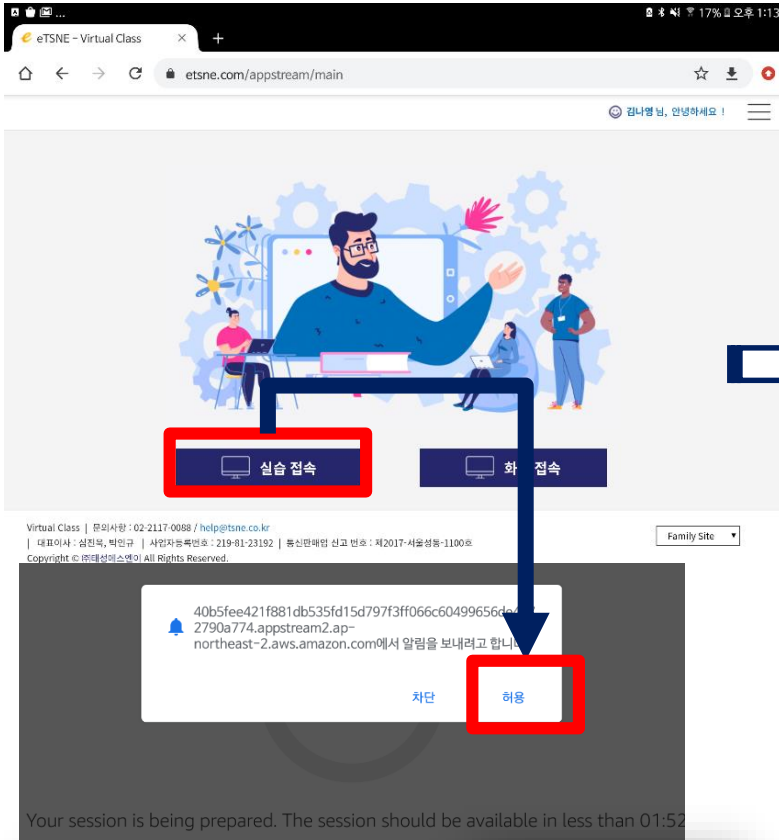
17% 오후 1:13

eTSNE – Virtual Class

etsne.com/appstream/main

김나영 님, 안녕하세요 !

실습 접속

화 접속

Virtual Class | 문의사항 : 02-2117-0088 / help@tsne.co.kr
| 대표이사 : 심진욱, 박인규 | 사업자등록번호 : 219-81-23192 | 통신판매업 신고 번호 : 제2017-서울성동-1100호
Copyright © (주)태성에스엔이 All Rights Reserved.

Family Site

40b5fee421f881db535fd15d797f3ff066c60499656d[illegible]2790a774.appstream2.ap-northeast-2.aws.amazon.com에서 알림을 보내려고 합니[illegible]

차단

허용

Your session is being prepared. The session should be available in less than 01:52